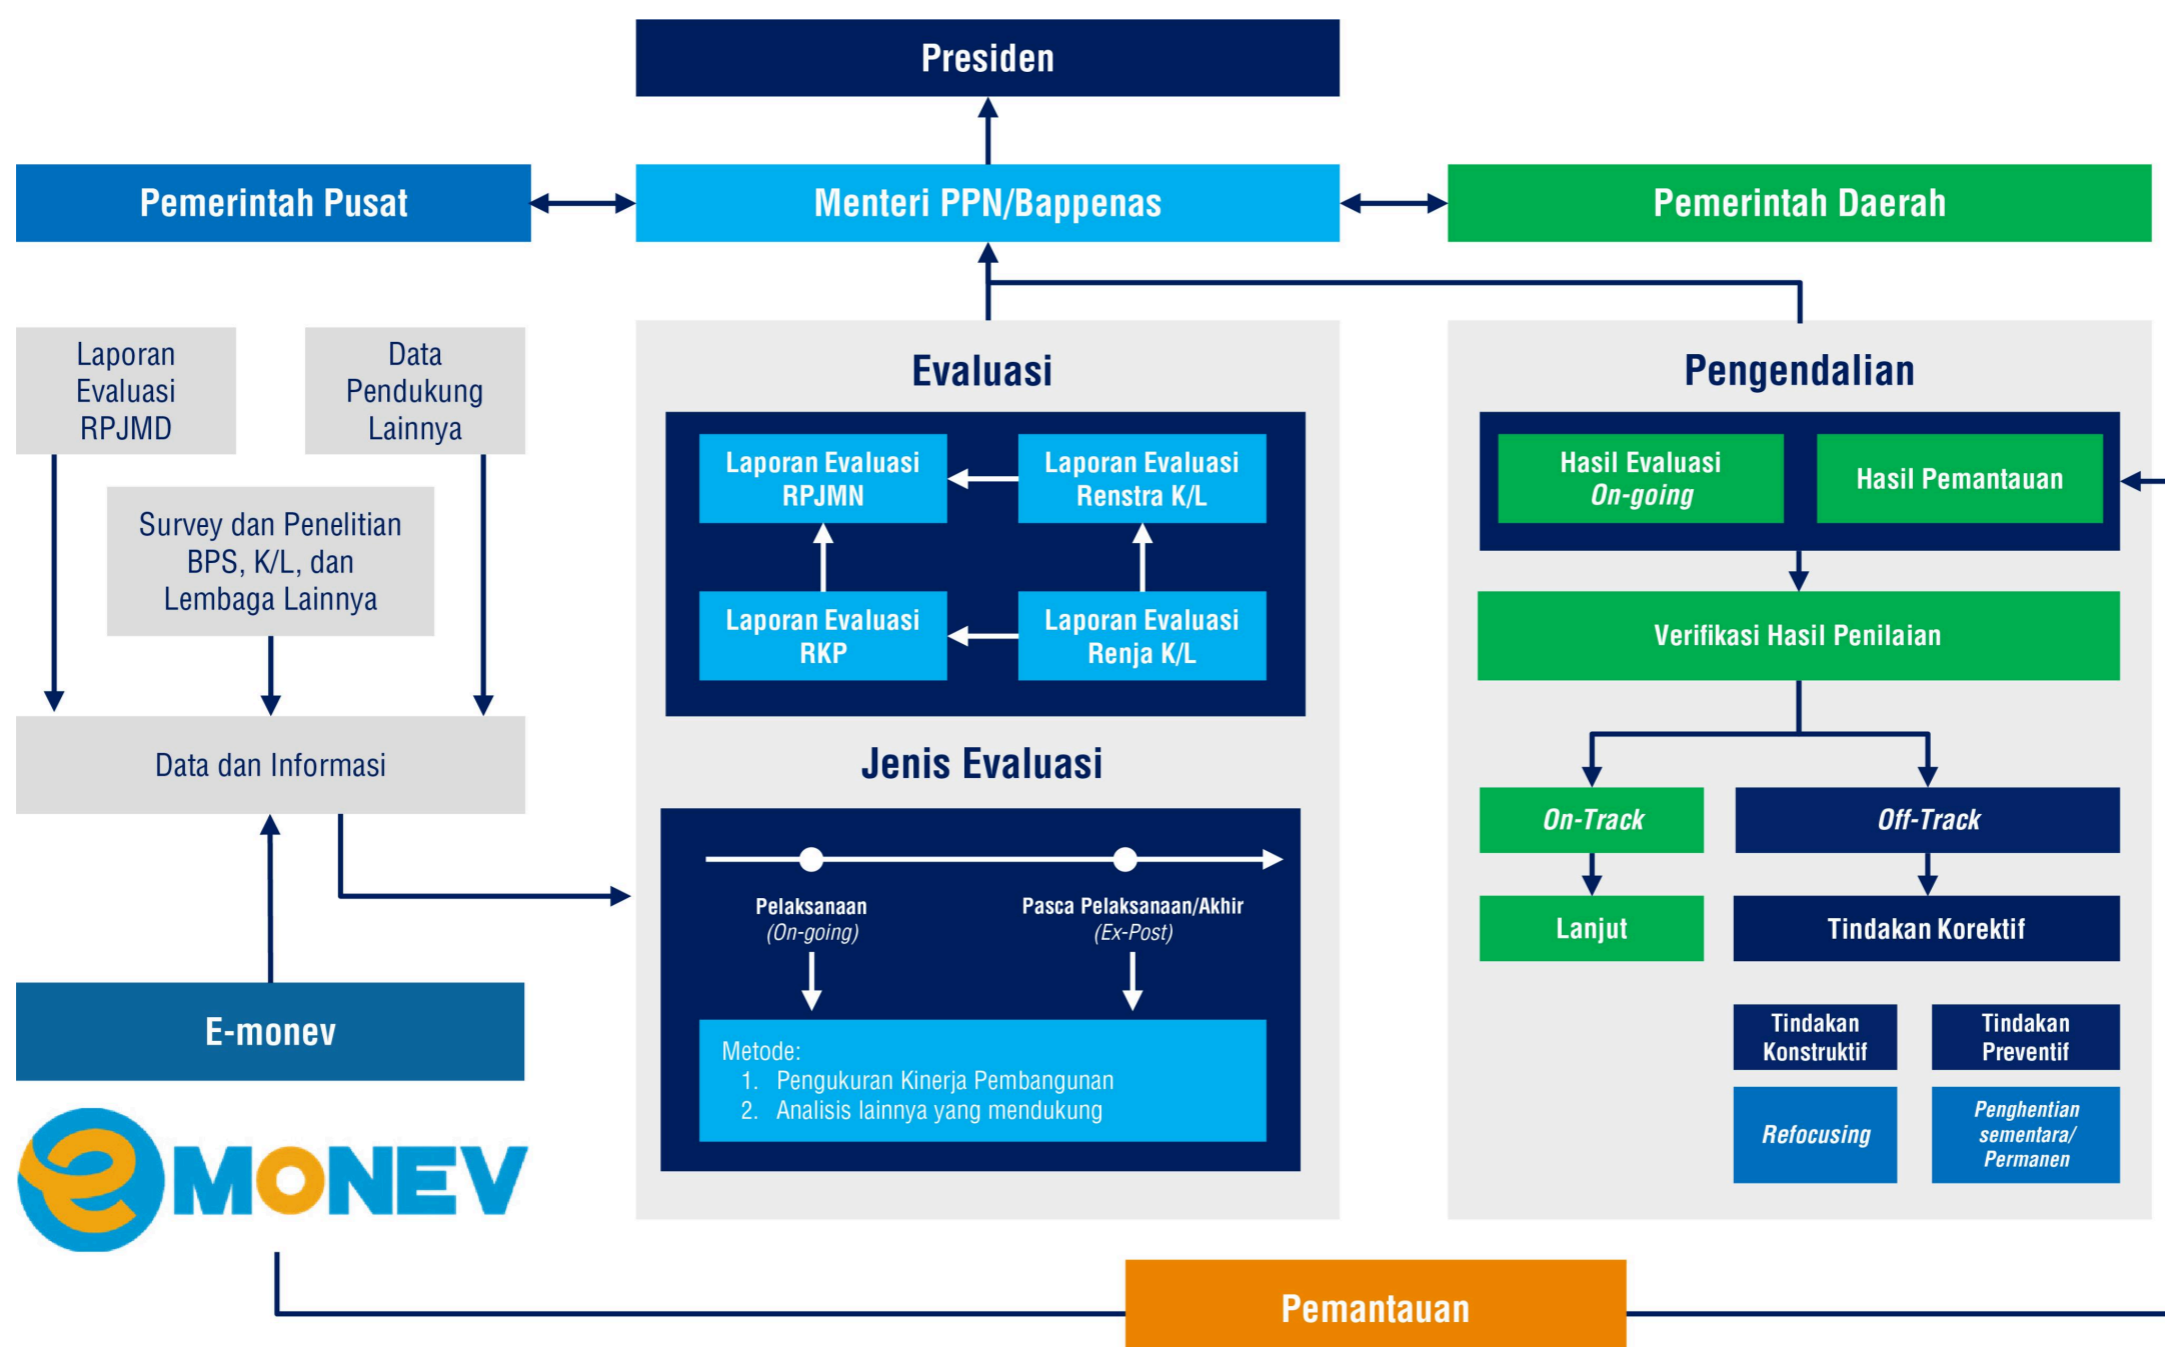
Presiden

Pemerintah Pusat

Menteri PPN/Bappenas

Pemerintah Daerah

Laporan Evaluasi RPJMD

Data Pendukung Lainnya

Survey dan Penelitian BPS, K/L, dan Lembaga Lainnya

Data dan Informasi

E-monev

eMONEV

Evaluasi

Laporan Evaluasi RPJMN

Laporan Evaluasi Renstra K/L

Laporan Evaluasi RKP

Laporan Evaluasi Renja K/L

Jenis Evaluasi

Pelaksanaan
(On-going)

Pasca Pelaksanaan/Akhir
(Ex-Post)

Metode:
1. Pengukuran Kinerja Pembangunan
2. Analisis lainnya yang mendukung

Pengendalian

Hasil Evaluasi On-going

Hasil Pemantauan

Verifikasi Hasil Penilaian

On-Track

Off-Track

Lanjut

Tindakan Korektif

Tindakan Konstruktif

Tindakan Preventif

Refocusing

Penghentian sementara/ Permanen

Pemantauan